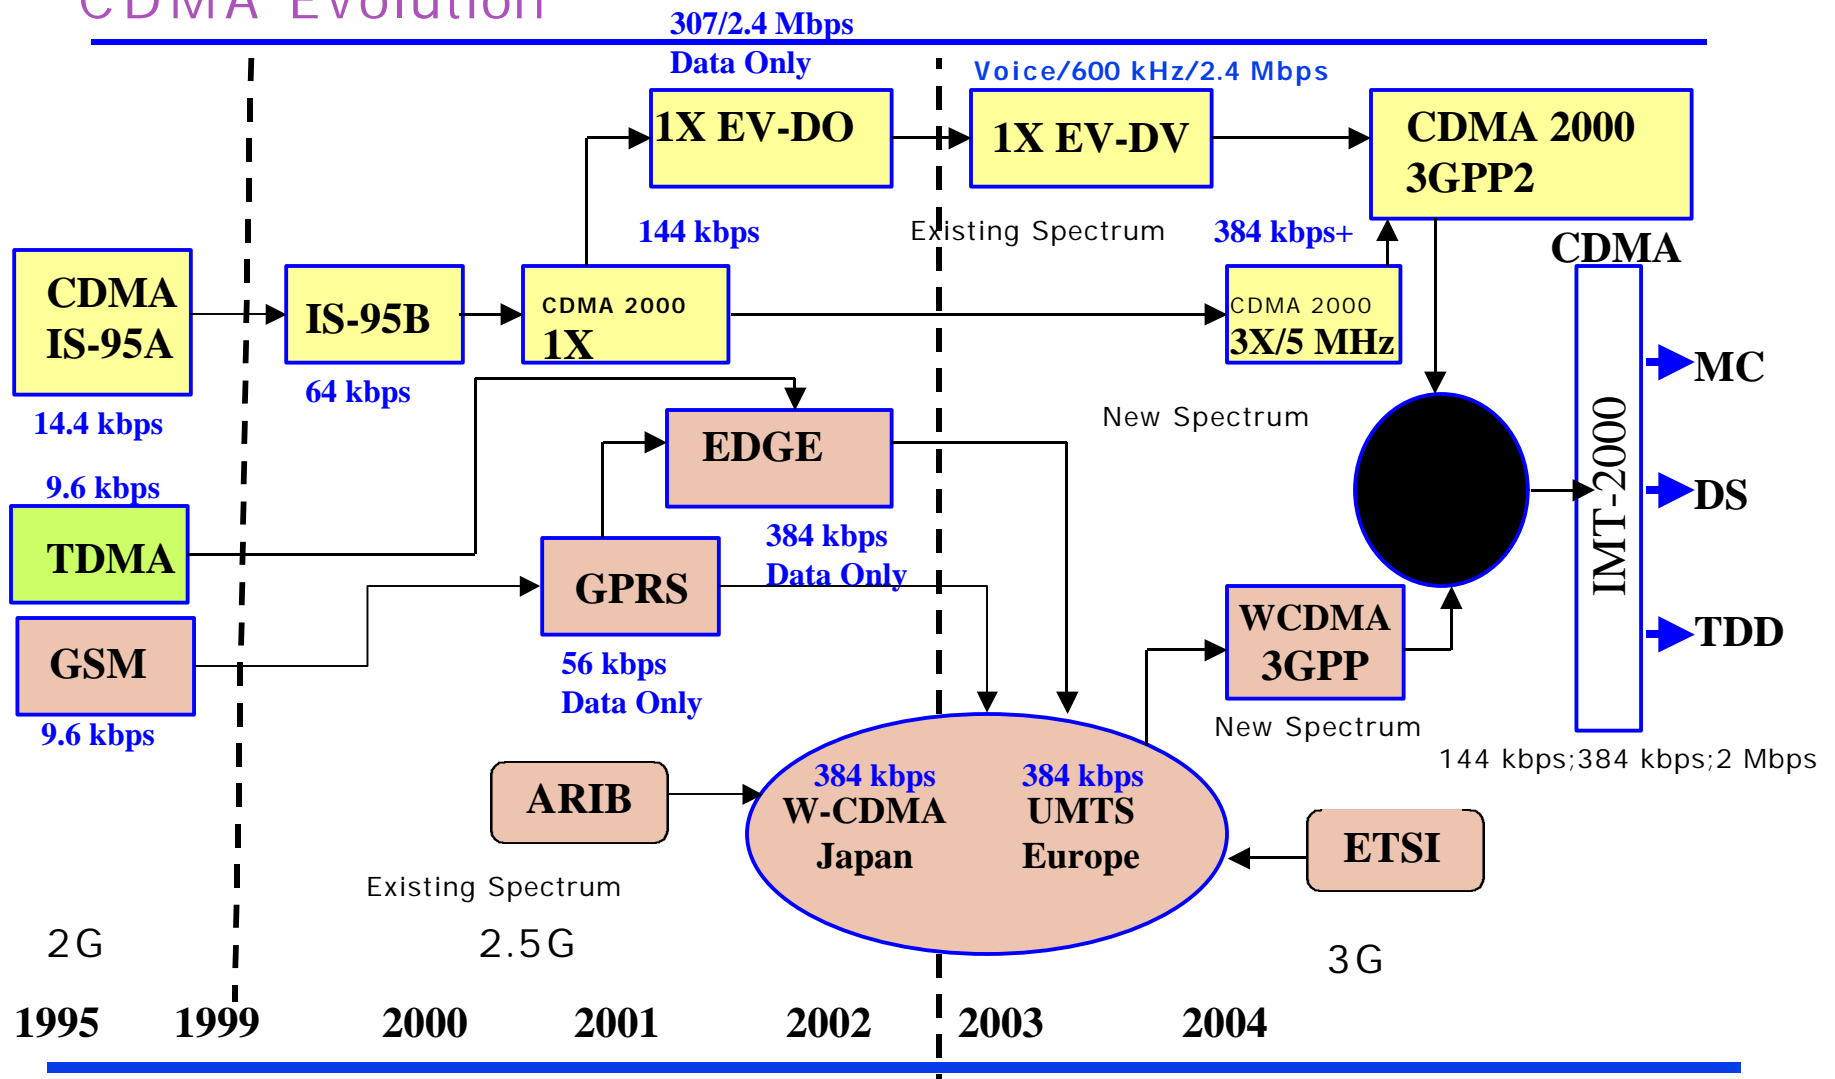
CDMA Evolution

307/2.4 Mbps
Data Only

1X EV-DO

Voice/600 kHz/2.4 Mbps

1X EV-DV

CDMA 2000
3GPP2

144 kbps

Existing Spectrum

384 kbps+

CDMA

CDMA
IS-95A

IS-95B

CDMA 2000
1X

CDMA 2000
3X/5 MHz

64 kbps

14.4 kbps

EDGE

New Spectrum

MC

9.6 kbps

TDMA

DS

IMT-2000

384 kbps
Data Only

GPRS

WCDMA
3GPP

TDD

GSM

56 kbps
Data Only

9.6 kbps

New Spectrum

144 kbps;384 kbps;2 Mbps

ARIB

384 kbps
W-CDMA
Japan

384 kbps
UMTS
Europe

ETSI

Existing Spectrum

2G

2.5G

3G

1995

1999

2000

2001

2002

2003

2004